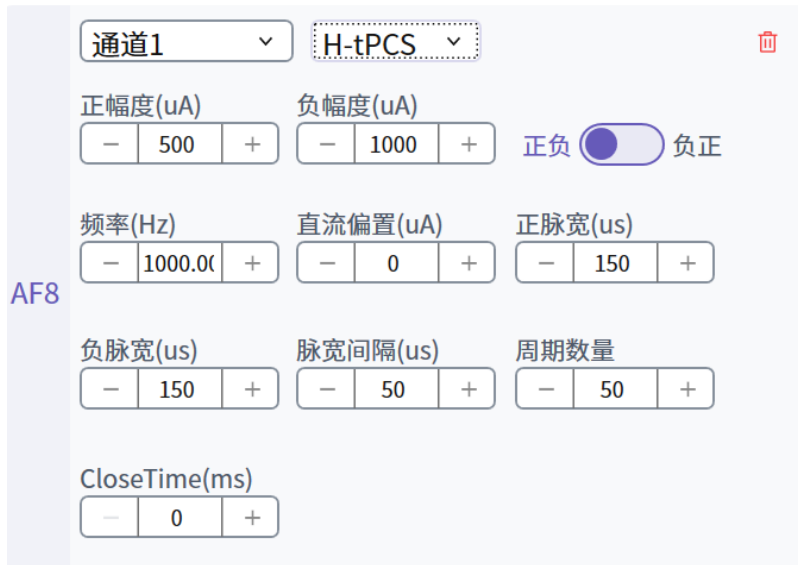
AF8

通道1

H-tPCS

正幅度(uA)
− 500 +

负幅度(uA)
− 1000 +

正负 负正

频率(Hz)
− 1000.0( +

直流偏置(uA)
− 0 +

正脉宽(us)
− 150 +

负脉宽(us)
− 150 +

脉宽间隔(us)
− 50 +

周期数量
− 50 +

CloseTime(ms)
− 0 +